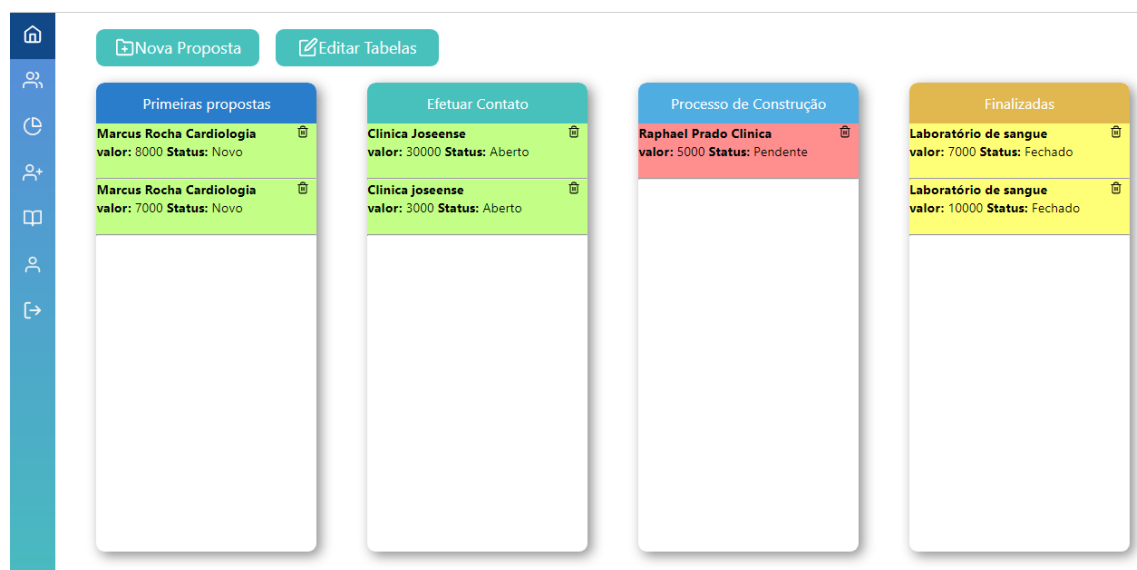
Nova Proposta
Editar Tabelas

Primeiras propostas

Marcus Rocha Cardiologia
valor: 8000 Status: Novo

Marcus Rocha Cardiologia
valor: 7000 Status: Novo

Efetuar Contato

Clinica Joseense
valor: 30000 Status: Aberto

Clinica joseense
valor: 3000 Status: Aberto

Processo de Construção

Raphael Prado Clinica
valor: 5000 Status: Pendente

Finalizadas

Laboratório de sangue
valor: 7000 Status: Fechado

Laboratório de sangue
valor: 10000 Status: Fechado